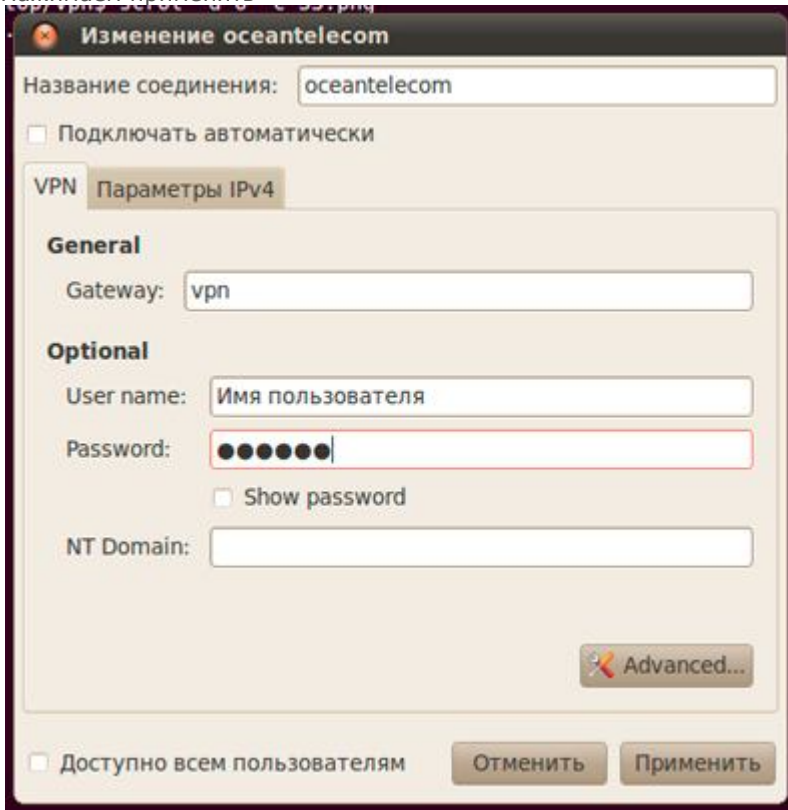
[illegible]

Изменение oceantelecom

Название соединения: oceantelecom

Подключать автоматически

VPN | Параметры IPv4

General

Gateway: vpn

Optional

User name: Имя пользователя

Password: ●●●●●●

Show password

NT Domain:

Advanced...

Доступно всем пользователям

Отменить

Применить